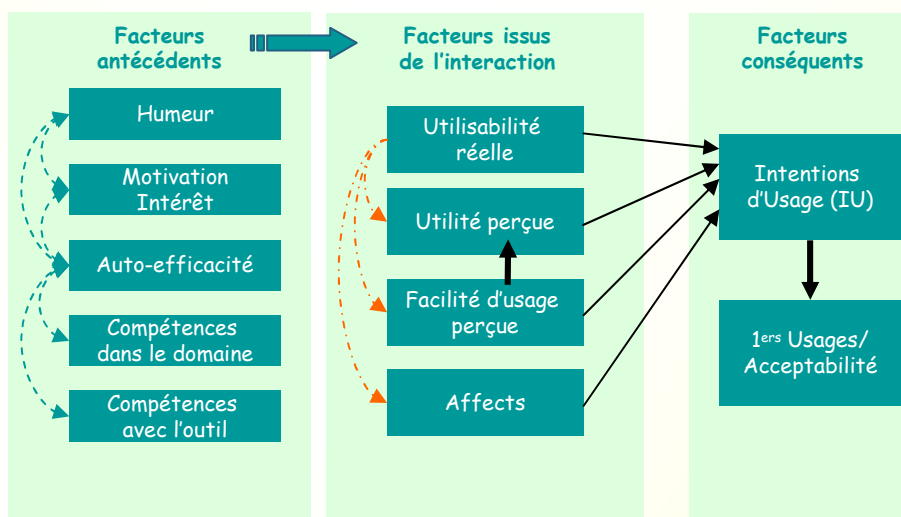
Facteurs antécédents

Humeur

Motivation Intérêt

Auto-efficacité

Compétences dans le domaine

Compétences avec l'outil

Facteurs issus de l'interaction

Utilisabilité réelle

Utilité perçue

Facilité d'usage perçue

Affects

Facteurs conséquents

Intentions d'Usage (IU)

1$^{ers}$ Usages/ Acceptabilité